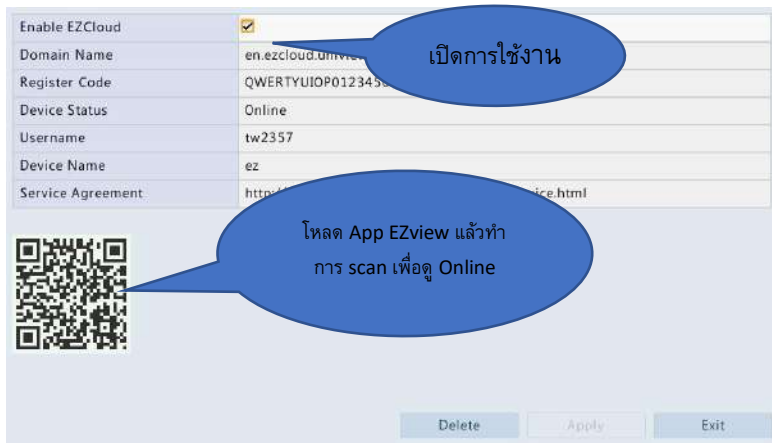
| | |
|---|---|
| Enable EZCloud | ☑ |
| Domain Name | en.ezcloud.uniview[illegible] |
| Register Code | QWERTYUIOP012345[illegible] |
| Device Status | Online |
| Username | tw2357 |
| Device Name | ez |
| Service Agreement | http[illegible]ice.html |

เปิดการใช้งาน

โหลด App EZview แล้วทำการ scan เพื่อดู Online

Delete
Apply
Exit